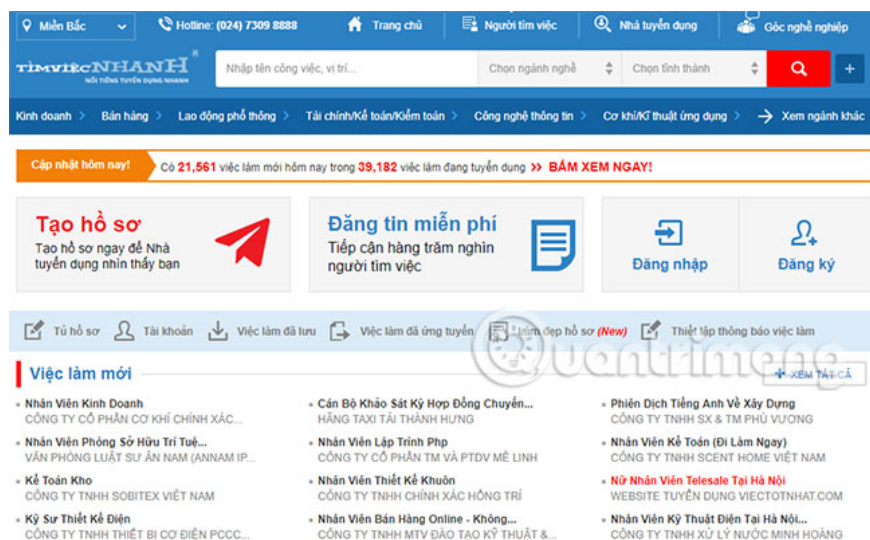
Miền Bắc | Hotline: (024) 7309 8888 | Trang chủ | Người tìm việc | Nhà tuyển dụng | Góc nghề nghiệp

TìmviệcNHANH®
NỔI TIẾNG TUYỂN DỤNG NHANH

Nhập tên công việc, vị trí... | Chọn ngành nghề | Chọn tỉnh thành | +

Kinh doanh > Bán hàng > Lao động phổ thông > Tài chính/Kế toán/Kiểm toán > Công nghệ thông tin > Cơ khí/Kĩ thuật ứng dụng > → Xem ngành khác

Cập nhật hôm nay! Có 21,561 việc làm mới hôm nay trong 39,182 việc làm đang tuyển dụng >> BẤM XEM NGAY!

Tạo hồ sơ
Tạo hồ sơ ngay để Nhà tuyển dụng nhìn thấy bạn

Đăng tin miễn phí
Tiếp cận hàng trăm nghìn người tìm việc

Đăng nhập

Đăng ký

Tủ hồ sơ | Tài khoản | Việc làm đã lưu | Việc làm đã ứng tuyển | Làm đẹp hồ sơ (New) | Thiết lập thông báo việc làm

quantrimang

Việc làm mới
+ XEM TẤT CẢ

Nhân Viên Kinh Doanh
CÔNG TY CỔ PHẦN CƠ KHÍ CHÍNH XÁC...

Nhân Viên Phòng Sở Hữu Trí Tuệ...
VĂN PHÒNG LUẬT SƯ ÂN NAM (ANNAM IP...

Kế Toán Kho
CÔNG TY TNHH SOBITEX VIỆT NAM

Kỹ Sư Thiết Kế Điện
CÔNG TY TNHH THIẾT BỊ CƠ ĐIỆN PCCC...

Cán Bộ Khảo Sát Ký Hợp Đồng Chuyển...
HÃNG TAXI TẢI THÀNH HƯNG

Nhân Viên Lập Trình Php
CÔNG TY CỔ PHẦN TM VÀ PTDV MÊ LINH

Nhân Viên Thiết Kế Khuôn
CÔNG TY TNHH CHÍNH XÁC HỒNG TRÍ

Nhân Viên Bán Hàng Online - Không...
CÔNG TY TNHH MTV ĐÀO TẠO KỸ THUẬT &...

Phiên Dịch Tiếng Anh Về Xây Dựng
CÔNG TY TNHH SX & TM PHÚ VƯƠNG

Nhân Viên Kế Toán (Đi Làm Ngay)
CÔNG TY TNHH SCENT HOME VIỆT NAM

Nữ Nhân Viên Telesale Tại Hà Nội
WEBSITE TUYỂN DỤNG VIECTOTNHAT.COM

Nhân Viên Kỹ Thuật Điện Tại Hà Nội...
CÔNG TY TNHH XỬ LÝ NƯỚC MINH HOÀNG